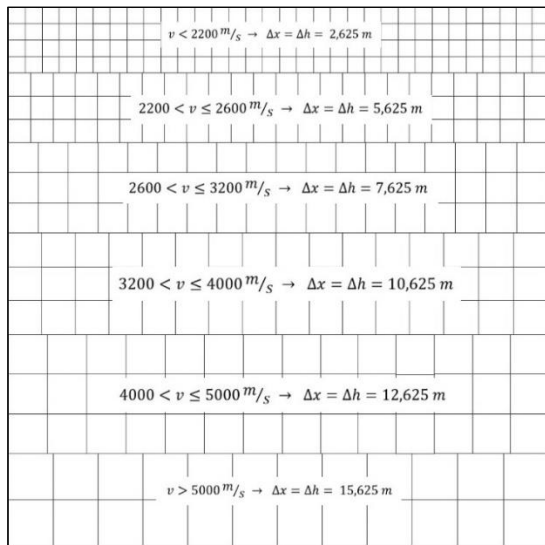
$v < 2200\,{}^{m}/_{s} \rightarrow \Delta x = \Delta h = 2{,}625\ m$

$2200 < v \leq 2600\,{}^{m}/_{s} \rightarrow \Delta x = \Delta h = 5{,}625\ m$

$2600 < v \leq 3200\,{}^{m}/_{s} \rightarrow \Delta x = \Delta h = 7{,}625\ m$

$3200 < v \leq 4000\,{}^{m}/_{s} \rightarrow \Delta x = \Delta h = 10{,}625\ m$

$4000 < v \leq 5000\,{}^{m}/_{s} \rightarrow \Delta x = \Delta h = 12{,}625\ m$

$v > 5000\,{}^{m}/_{s} \rightarrow \Delta x = \Delta h = 15{,}625\ m$